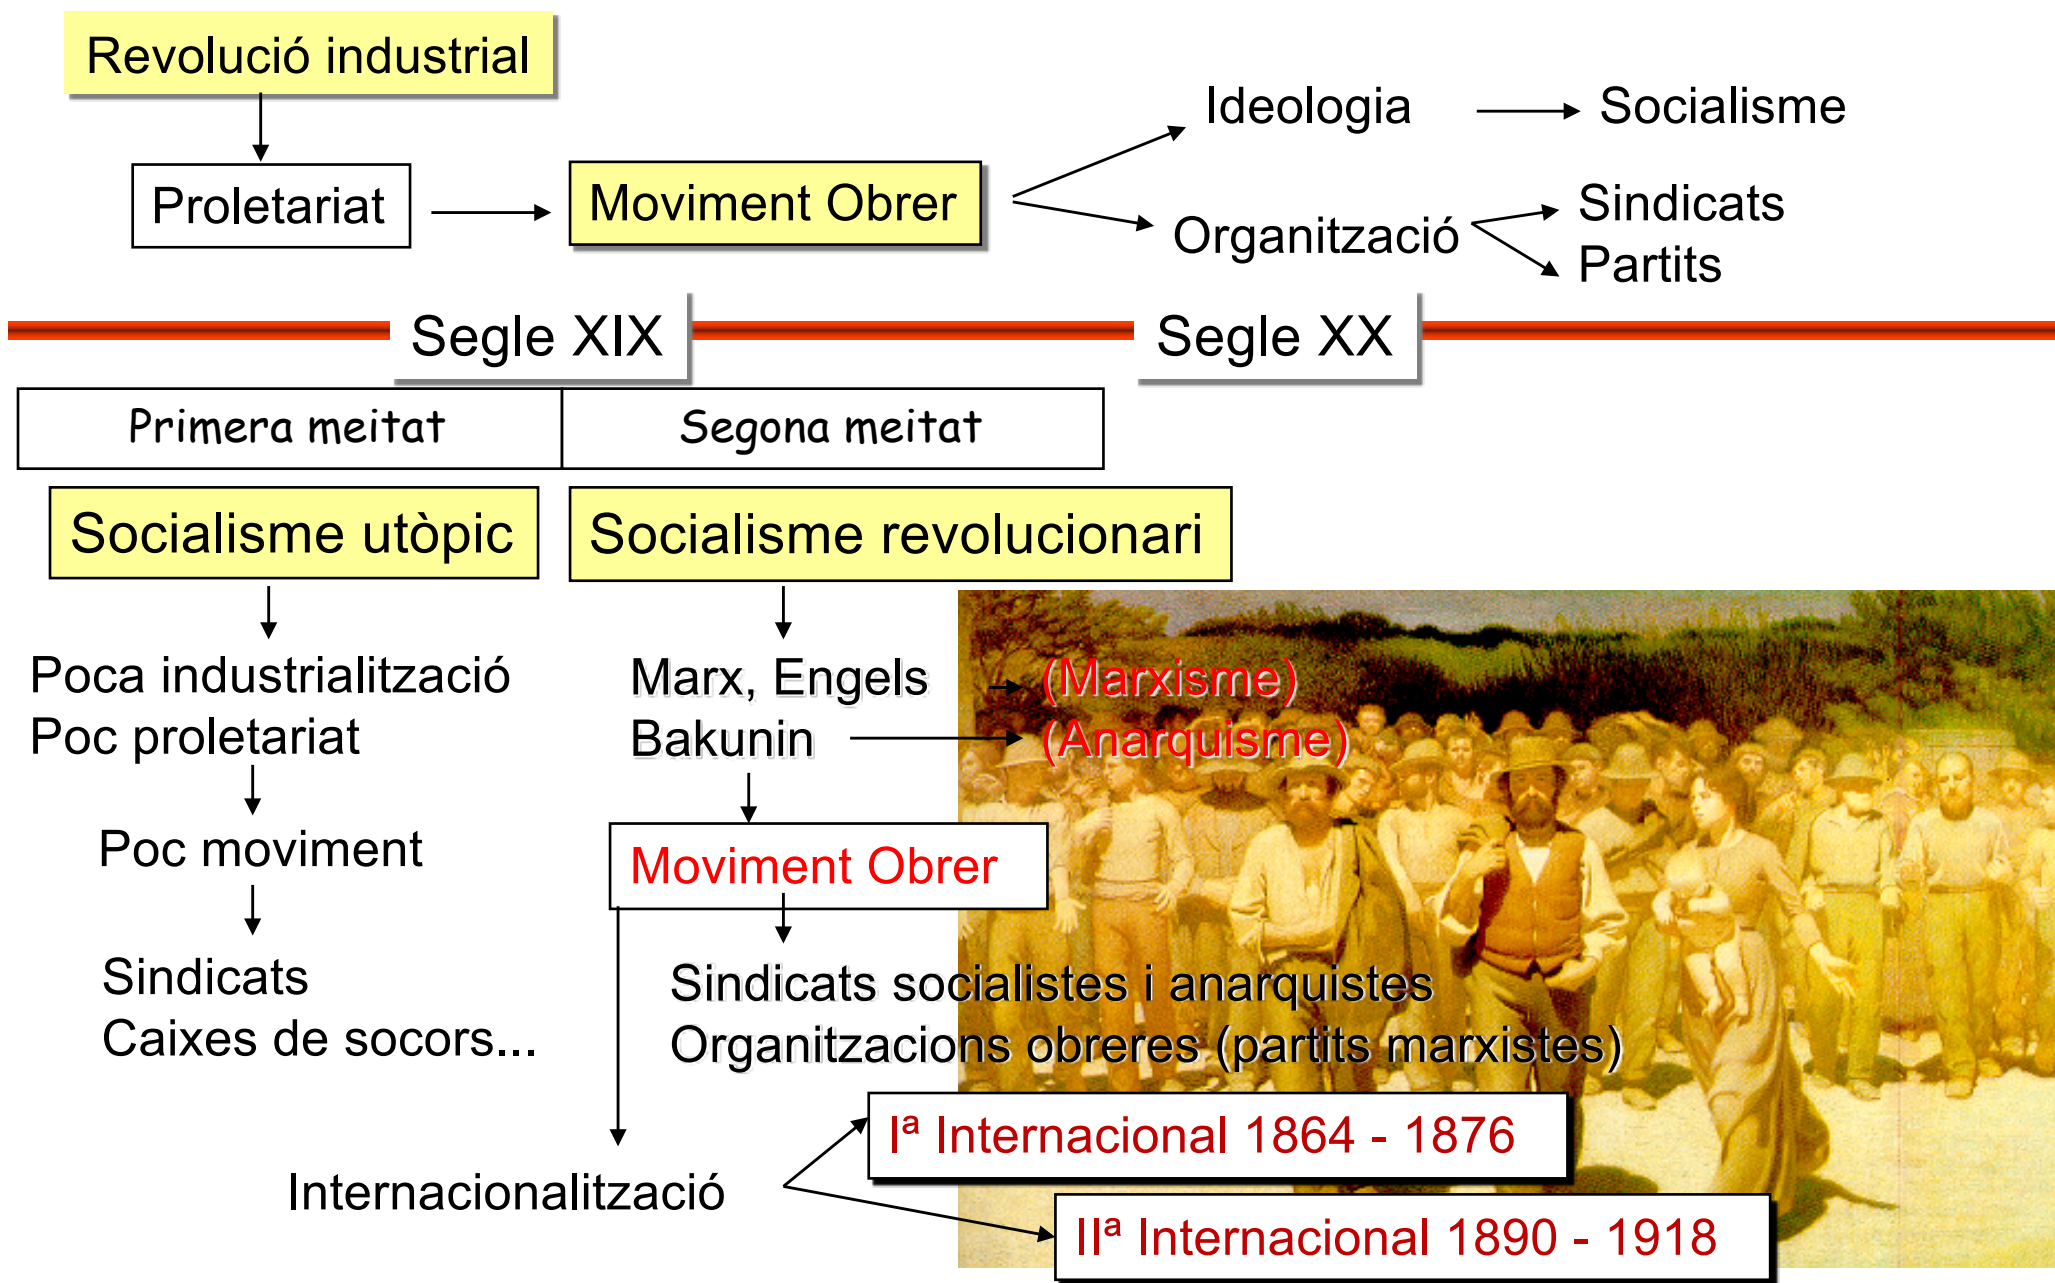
Revolució industrial

Proletariat

Moviment Obrer

Ideologia

Socialisme

Organització

Sindicats

Partits

Segle XIX

Segle XX

| Primera meitat | Segona meitat |
|---|---|

Socialisme utòpic

Socialisme revolucionari

Poca industrialització
Poc proletariat

Poc moviment

Sindicats
Caixes de socors...

Marx, Engels
Bakunin

(Marxisme)
(Anarquisme)

Moviment Obrer

Sindicats socialistes i anarquistes
Organitzacions obreres (partits marxistes)

Internacionalització

Iª Internacional 1864 - 1876

IIª Internacional 1890 - 1918